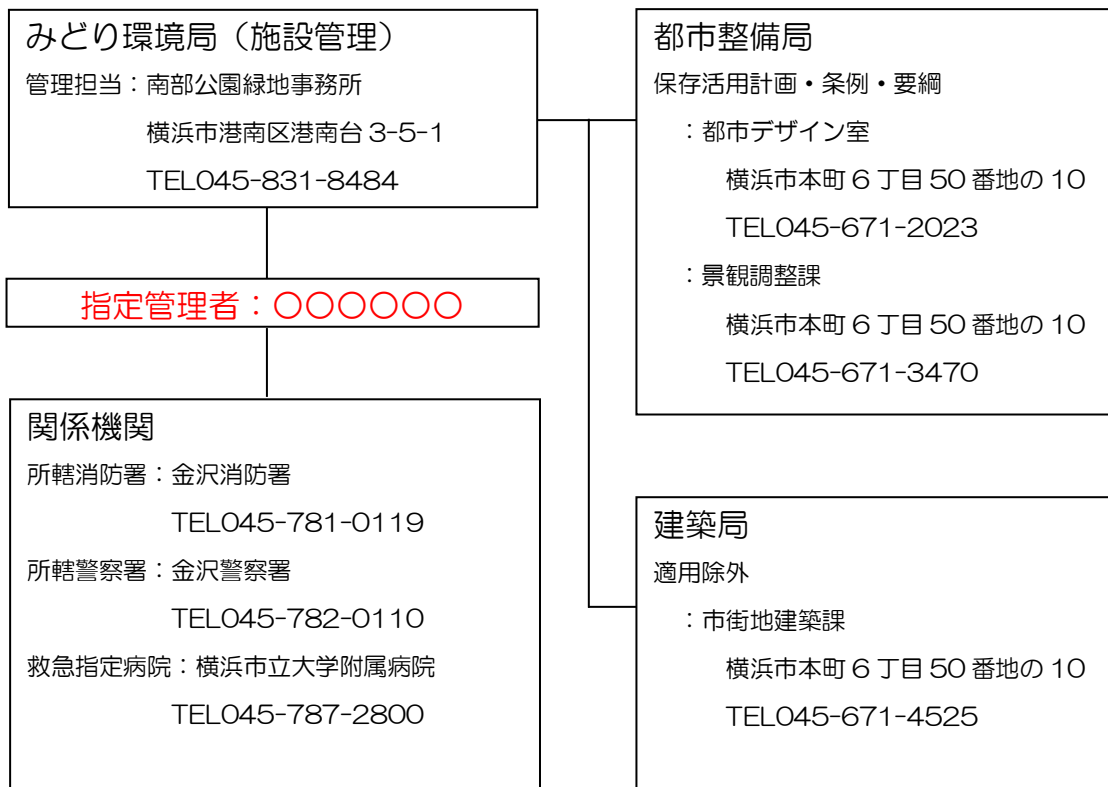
みどり環境局（施設管理）
管理担当：南部公園緑地事務所
横浜市港南区港南台 3-5-1
TEL045-831-8484

指定管理者：〇〇〇〇〇〇

関係機関
所轄消防署：金沢消防署
TEL045-781-0119
所轄警察署：金沢警察署
TEL045-782-0110
救急指定病院：横浜市立大学附属病院
TEL045-787-2800

都市整備局
保存活用計画・条例・要綱
：都市デザイン室
横浜市本町 6 丁目 50 番地の 10
TEL045-671-2023
：景観調整課
横浜市本町 6 丁目 50 番地の 10
TEL045-671-3470

建築局
適用除外
：市街地建築課
横浜市本町 6 丁目 50 番地の 10
TEL045-671-4525